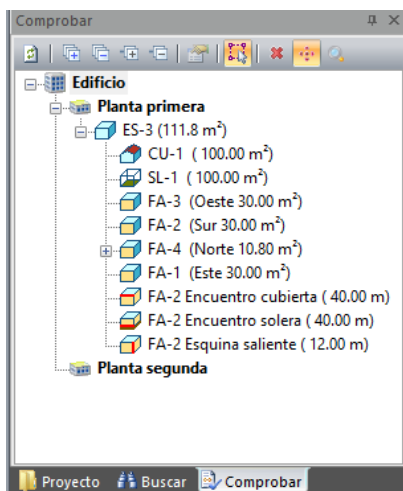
Comprobar

Edificio
Planta primera
ES-3 (111.8 m²)
CU-1 ( 100.00 m²)
SL-1 ( 100.00 m²)
FA-3 (Oeste 30.00 m²)
FA-2 (Sur 30.00 m²)
FA-4 (Norte 10.80 m²)
FA-1 (Este 30.00 m²)
FA-2 Encuentro cubierta ( 40.00 m)
FA-2 Encuentro solera ( 40.00 m)
FA-2 Esquina saliente ( 12.00 m)
Planta segunda

Proyecto | Buscar | Comprobar